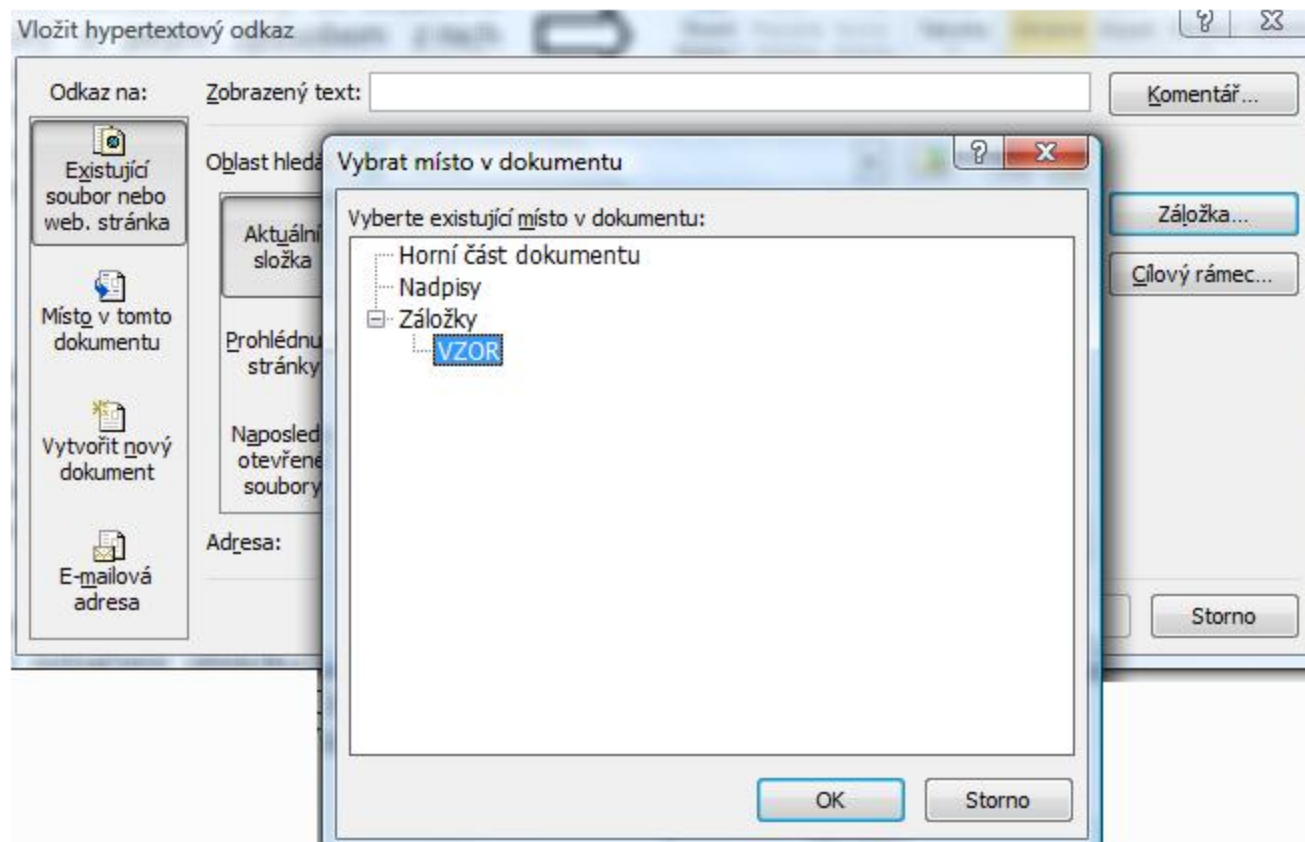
Vložit hypertextový odkaz

Odkaz na:

Zobrazený text:

Komentář...

Existující soubor nebo web. stránka

Oblast hledá

Aktuální složka

Prohlédnu stránky

Naposled otevřené soubory

Místo v tomto dokumentu

Vytvořit nový dokument

E-mailová adresa

Adresa:

Záložka...

Cílový rámec...

Storno

Vybrat místo v dokumentu

Vyberte existující místo v dokumentu:

Horní část dokumentu
Nadpisy
Záložky
VZOR

OK

Storno